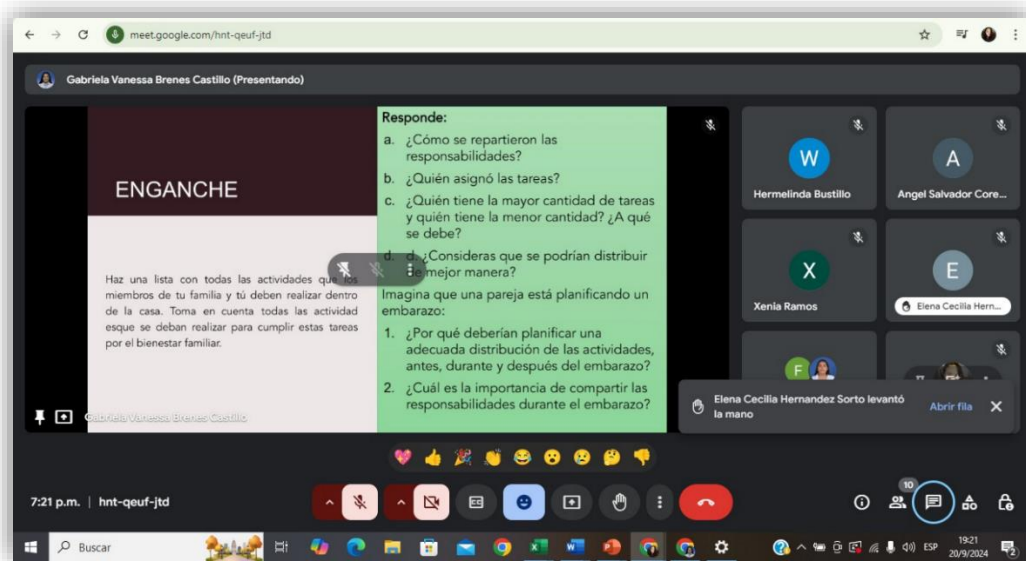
meet.google.com/hnt-qeuf-jtd

Gabriela Vanessa Brenes Castillo (Presentando)

ENGANCHE

Haz una lista con todas las actividades que los miembros de tu familia y tú deben realizar dentro de la casa. Toma en cuenta todas las actividad esque se deban realizar para cumplir estas tareas por el bienestar familiar.

Responde:
a. ¿Cómo se repartieron las responsabilidades?
b. ¿Quién asignó las tareas?
c. ¿Quién tiene la mayor cantidad de tareas y quién tiene la menor cantidad? ¿A qué se debe?
d. ¿Consideras que se podrían distribuir de mejor manera?
Imagina que una pareja está planificando un embarazo:
1. ¿Por qué deberían planificar una adecuada distribución de las actividades, antes, durante y después del embarazo?
2. ¿Cuál es la importancia de compartir las responsabilidades durante el embarazo?

Gabriela Vanessa Brenes Castillo

W
Hermelinda Bustillo

A
Angel Salvador Core...

X
Xenia Ramos

E
Elena Cecilia Hern...

F

Elena Cecilia Hernandez Sorto levantó la mano

Abrir fila

7:21 p.m. | hnt-qeuf-jtd

10

Buscar

ESP
19:21
20/9/2024